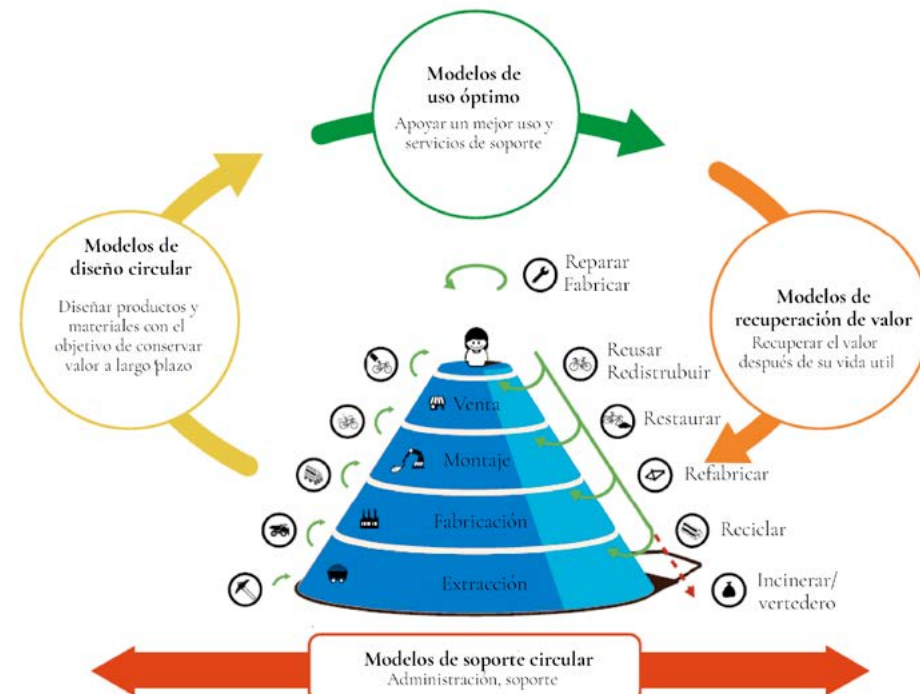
Modelos de uso óptimo
Apoyar un mejor uso y servicios de soporte

Modelos de diseño circular
Diseñar productos y materiales con el objetivo de conservar valor a largo plazo

Modelos de recuperación de valor
Recuperar el valor después de su vida util

Reparar
Fabricar

Reusar
Redistrubuir

Restaurar

Refabricar

Reciclar

Incinerar/
vertedero

Venta

Montaje

Fabricación

Extracción

Modelos de soporte circular
Administración, soporte